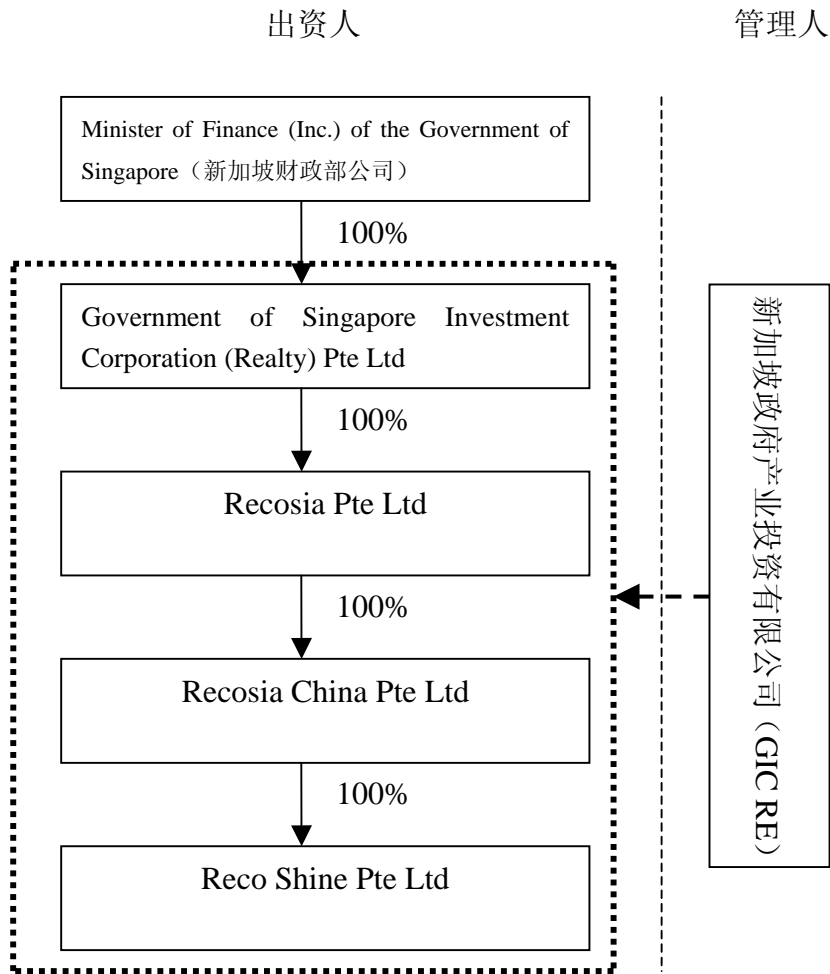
出资人

管理人

Minister of Finance (Inc.) of the Government of Singapore（新加坡财政部公司）

100%

Government of Singapore Investment Corporation (Realty) Pte Ltd

100%

Recosia Pte Ltd

100%

Recosia China Pte Ltd

100%

Reco Shine Pte Ltd

新加坡政府产业投资有限公司（GIC RE）